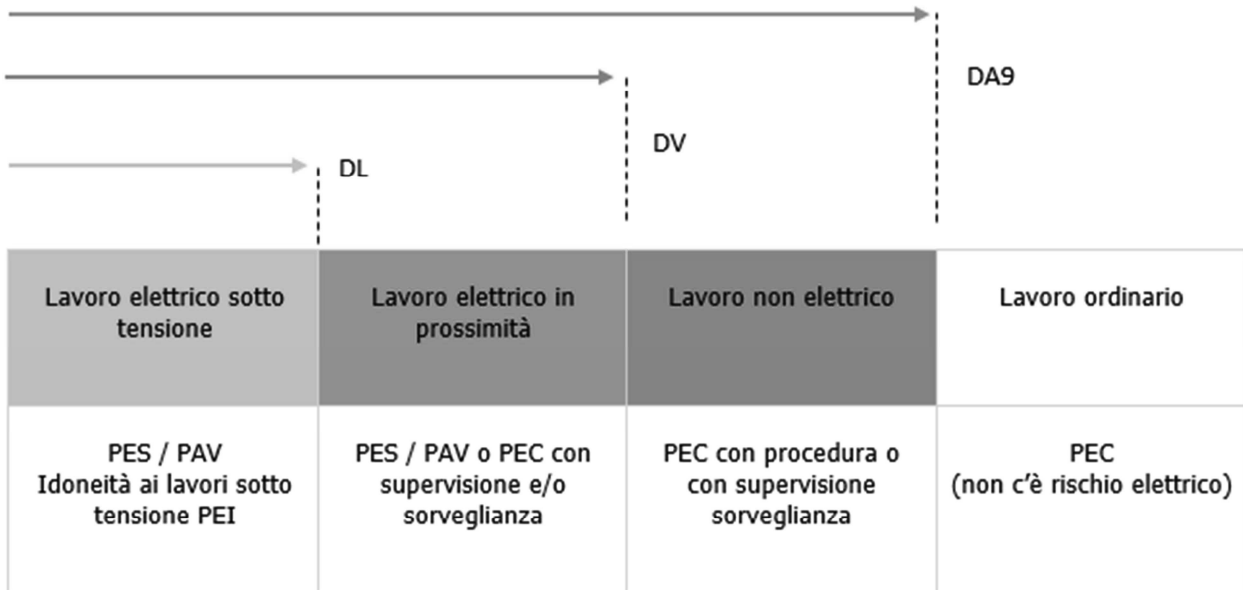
DA9

DV

DL

| Lavoro elettrico sotto tensione | Lavoro elettrico in prossimità | Lavoro non elettrico | Lavoro ordinario |
|---|---|---|---|
| PES / PAV Idoneità ai lavori sotto tensione PEI | PES / PAV o PEC con supervisione e/o sorveglianza | PEC con procedura o con supervisione sorveglianza | PEC (non c'è rischio elettrico) |